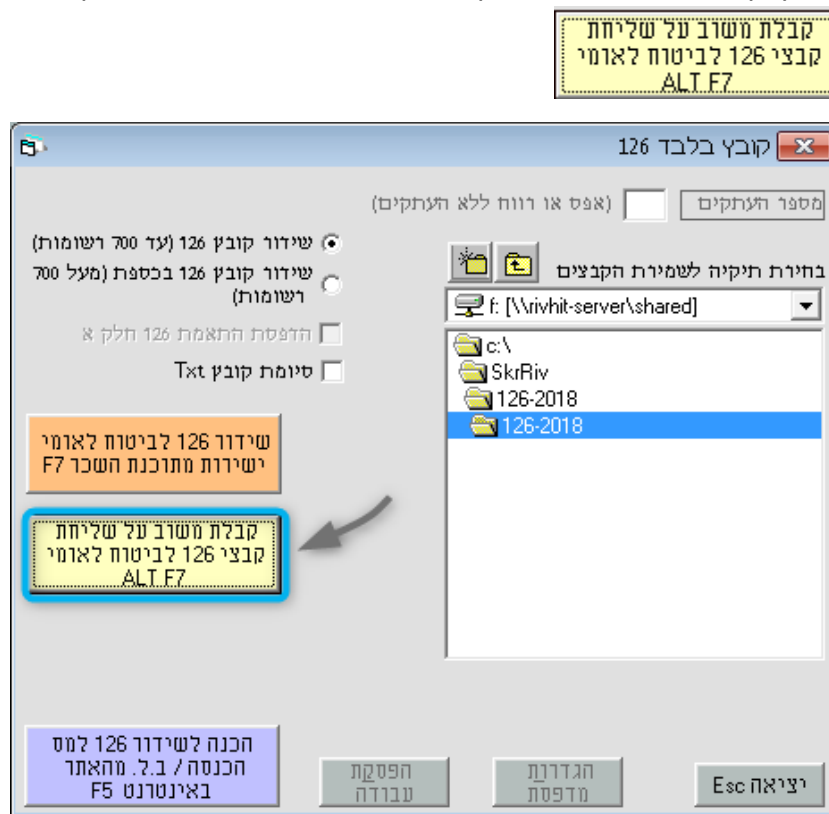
קבלת משוב על שליחת קבצי 126 לביטוח לאומי ALT F7

קובץ בלבד 126

מספר העתקים (אפס או רווח ללא העתקים)

שידור קובץ 126 (עד 700 רשומות)
שידור קובץ 126 בכספת (מעל 700 רשומות)
הדפסת התאמת 126 חלק א
סיומת קובץ Txt

בחירת תיקיה לשמירת הקבצים
f: [\\rivhit-server\shared]
c:\
SkrRiv
126-2018
126-2018

שידור 126 לביטוח לאומי ישירות מתוכנת השכר F7

קבלת משוב על שליחת קבצי 126 לביטוח לאומי ALT F7

הכנה לשידור 126 למס הכנסה / ב.ל. מהאתר באינטרנט F5

הפסקת עבודה

הגדרות מדפסת

יציאה Esc